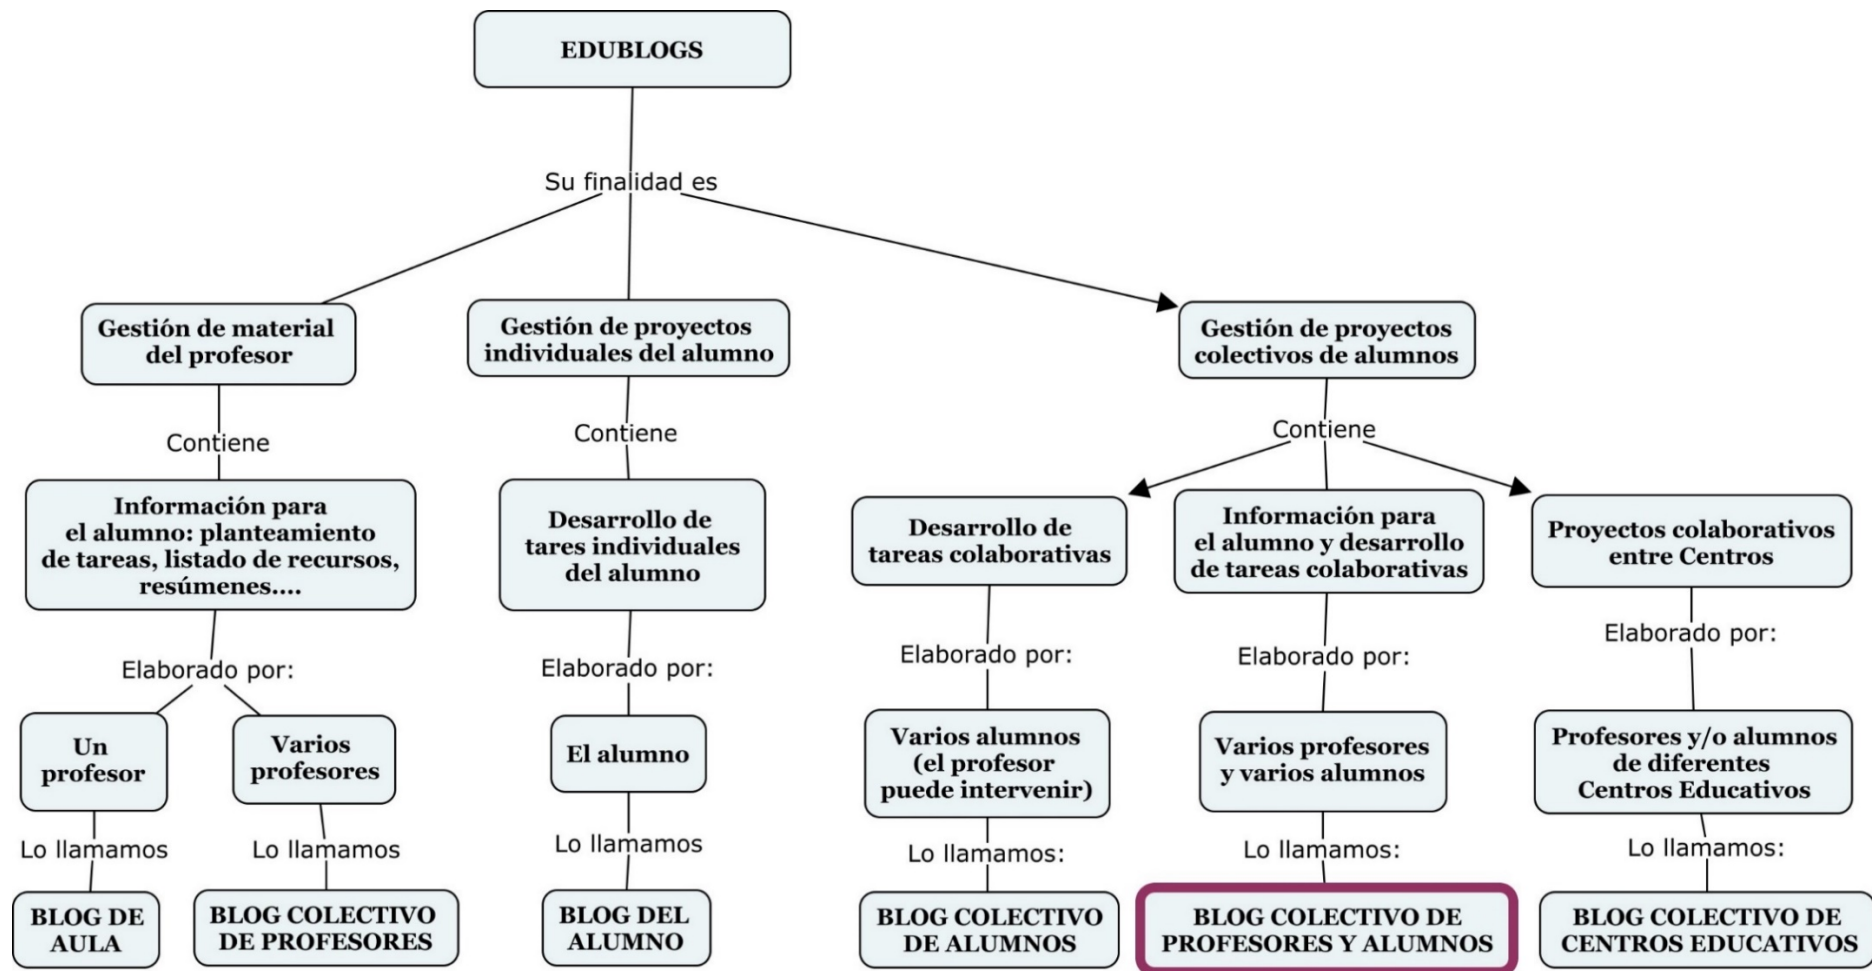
EDUBLOGS

Su finalidad es

Gestión de material del profesor

Gestión de proyectos individuales del alumno

Gestión de proyectos colectivos de alumnos

Contiene

Información para el alumno: planteamiento de tareas, listado de recursos, resúmenes....

Elaborado por:

Un profesor

Lo llamamos

BLOG DE AULA

Varios profesores

Lo llamamos

BLOG COLECTIVO DE PROFESORES

Contiene

Desarrollo de tares individuales del alumno

Elaborado por:

El alumno

Lo llamamos

BLOG DEL ALUMNO

Contiene

Desarrollo de tareas colaborativas

Elaborado por:

Varios alumnos (el profesor puede intervenir)

Lo llamamos:

BLOG COLECTIVO DE ALUMNOS

Información para el alumno y desarrollo de tareas colaborativas

Elaborado por:

Varios profesores y varios alumnos

Lo llamamos:

BLOG COLECTIVO DE PROFESORES Y ALUMNOS

Proyectos colaborativos entre Centros

Elaborado por:

Profesores y/o alumnos de diferentes Centros Educativos

Lo llamamos:

BLOG COLECTIVO DE CENTROS EDUCATIVOS